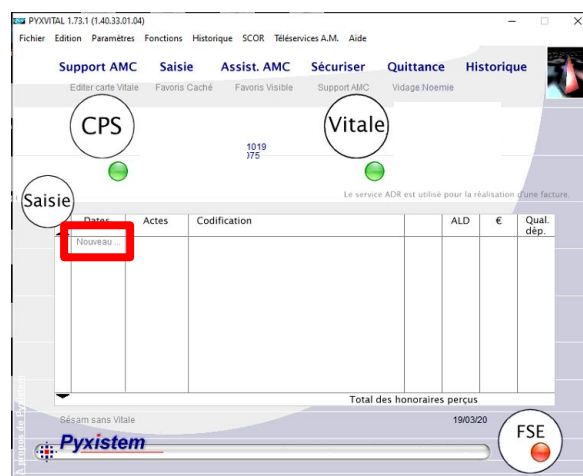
PYXVITAL 1.73.1 (1.40.33.01.04)

Fichier Edition Paramètres Fonctions Historique SCOR Téléservices A.M. Aide

Support AMC Saisie Assist. AMC Sécuriser Quittance Historique

Editer carte Vitale Favoris Caché Favoris Visible Support AMC Vidage Noemie

CPS

Vitale

1019
)75

Saisie

Le service ADR est utilisé pour la réalisation d'une facture.

| Dates | Actes | Codification | | ALD | € | Qual. dép. |
|---|---|---|---|---|---|---|
| Nouveau ... | | | | | | |

Total des honoraires perçus

Sésam sans Vitale

19/03/20

FSE

A propos de Pyxistem

Pyxistem